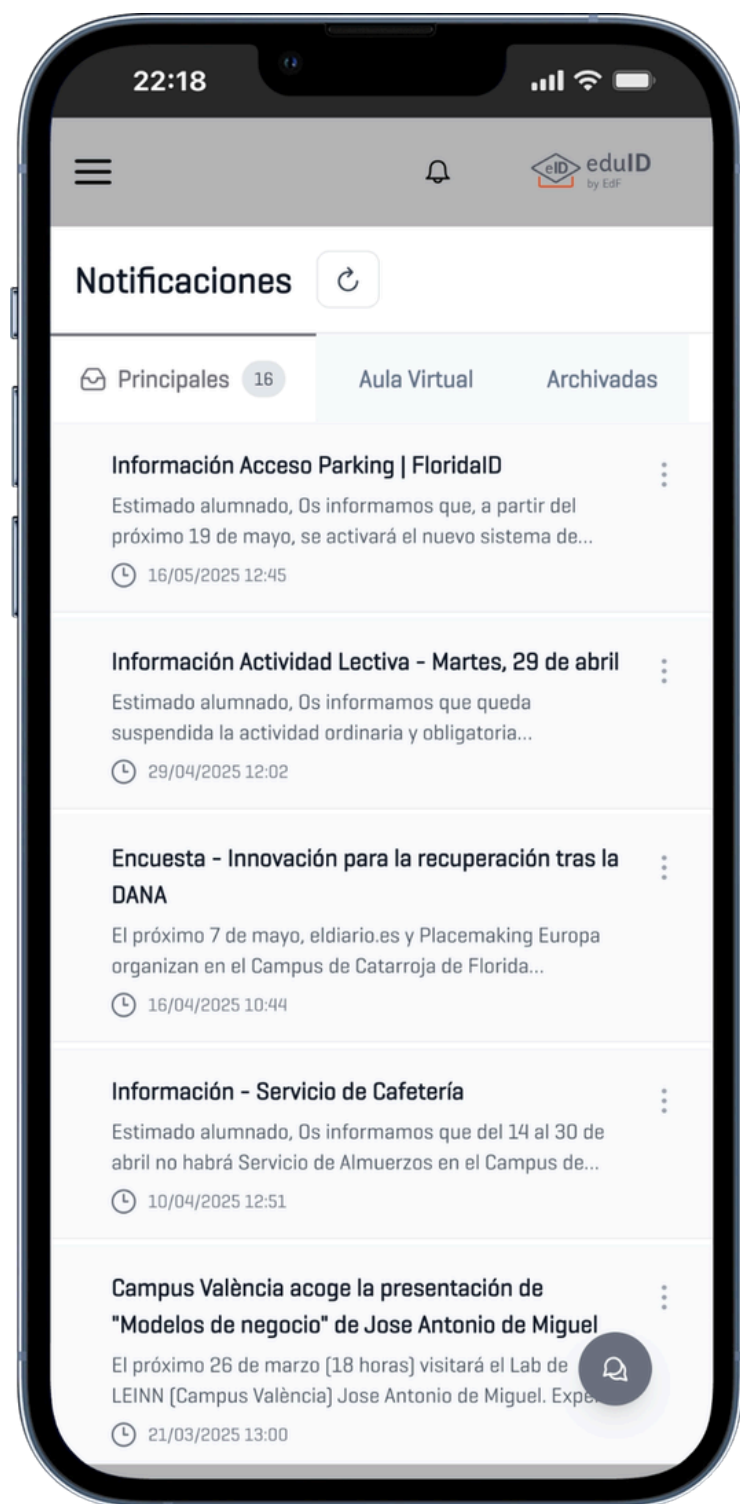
22:18

eID eduID by EdF

Notificaciones

Principales 16

Aula Virtual

Archivadas

Información Acceso Parking | FloridaID

Estimado alumnado, Os informamos que, a partir del próximo 19 de mayo, se activará el nuevo sistema de...

16/05/2025 12:45

Información Actividad Lectiva - Martes, 29 de abril

Estimado alumnado, Os informamos que queda suspendida la actividad ordinaria y obligatoria...

29/04/2025 12:02

Encuesta - Innovación para la recuperación tras la DANA

El próximo 7 de mayo, eldiario.es y Placemaking Europa organizan en el Campus de Catarroja de Florida...

16/04/2025 10:44

Información - Servicio de Cafetería

Estimado alumnado, Os informamos que del 14 al 30 de abril no habrá Servicio de Almuerzos en el Campus de...

10/04/2025 12:51

Campus València acoge la presentación de "Modelos de negocio" de Jose Antonio de Miguel

El próximo 26 de marzo (18 horas) visitará el Lab de LEINN (Campus València) Jose Antonio de Miguel. Exp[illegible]

21/03/2025 13:00